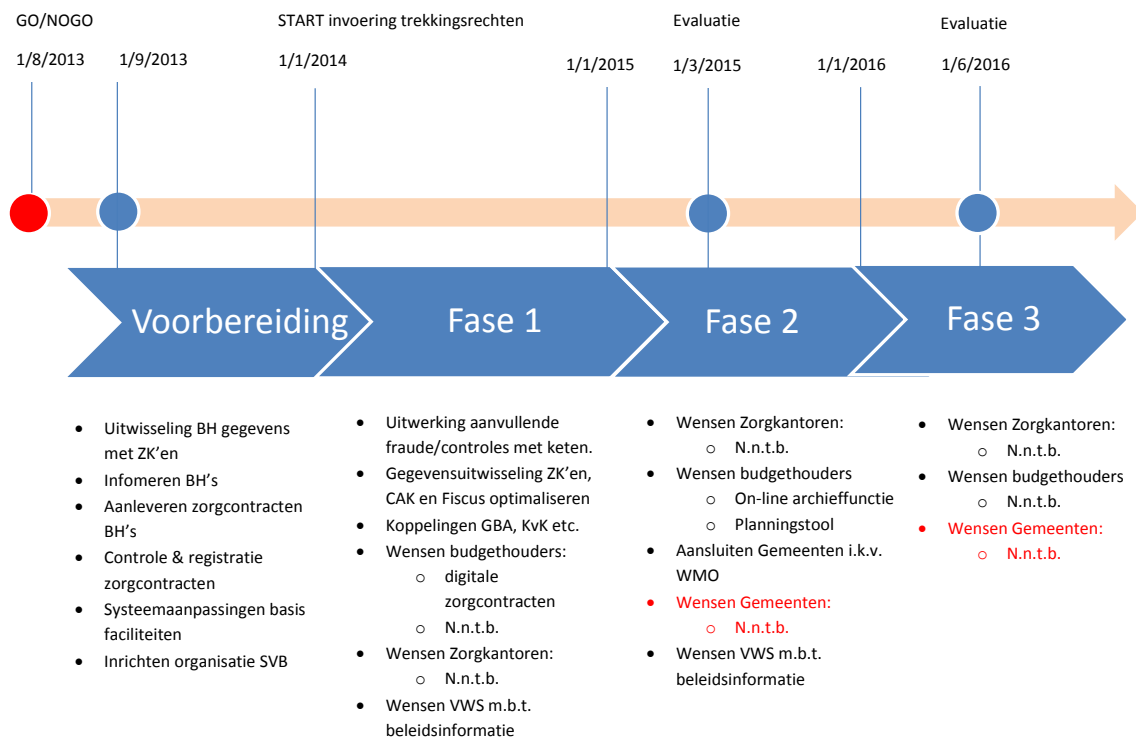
GO/NOGO

1/8/2013

1/9/2013

START invoering trekkingsrechten

1/1/2014

1/1/2015

Evaluatie

1/3/2015

1/1/2016

Evaluatie

1/6/2016

Voorbereiding

Fase 1

Fase 2

Fase 3

- Uitwisseling BH gegevens met ZK'en
- Infomeren BH's
- Aanleveren zorgcontracten BH's
- Controle & registratie zorgcontracten
- Systeemaanpassingen basis faciliteiten
- Inrichten organisatie SVB

- Uitwerking aanvullende fraude/controles met keten.
- Gegevensuitwisseling ZK'en, CAK en Fiscus optimaliseren
- Koppelingen GBA, KvK etc.
- Wensen budgethouders:
  - digitale zorgcontracten
  - N.n.t.b.
- Wensen Zorgkantoren:
  - N.n.t.b.
- Wensen VWS m.b.t. beleidsinformatie

- Wensen Zorgkantoren:
  - N.n.t.b.
- Wensen budgethouders
  - On-line archieffunctie
  - Planningstool
- Aansluiten Gemeenten i.k.v. WMO
- Wensen Gemeenten:
  - N.n.t.b.
- Wensen VWS m.b.t. beleidsinformatie

- Wensen Zorgkantoren:
  - N.n.t.b.
- Wensen budgethouders
  - N.n.t.b.
- Wensen Gemeenten:
  - N.n.t.b.